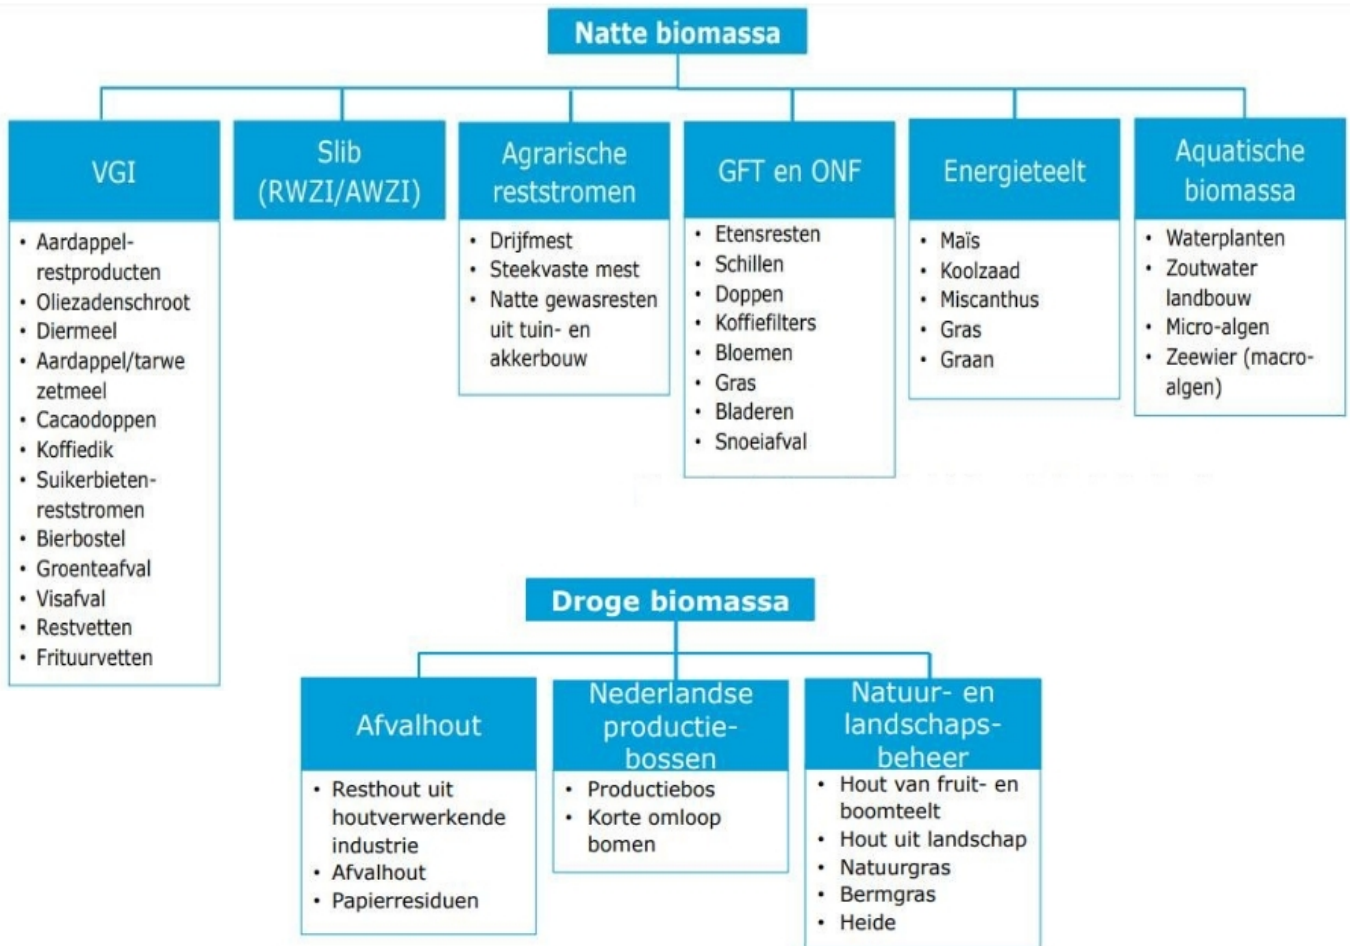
Natte biomassa

VGI
- Aardappelrestproducten
- Oliezadenschroot
- Diermeel
- Aardappel/tarwe zetmeel
- Cacaodoppen
- Koffiedik
- Suikerbietenreststromen
- Bierbostel
- Groenteafval
- Visafval
- Restvetten
- Frituurvetten

Slib (RWZI/AWZI)

Agrarische reststromen
- Drijfmest
- Steekvaste mest
- Natte gewasresten uit tuin- en akkerbouw

GFT en ONF
- Etensresten
- Schillen
- Doppen
- Koffiefilters
- Bloemen
- Gras
- Bladeren
- Snoeiafval

Energieteelt
- Maïs
- Koolzaad
- Miscanthus
- Gras
- Graan

Aquatische biomassa
- Waterplanten
- Zoutwater landbouw
- Micro-algen
- Zeewier (macro-algen)

Droge biomassa

Afvalhout
- Resthout uit houtverwerkende industrie
- Afvalhout
- Papierresiduen

Nederlandse productiebossen
- Productiebos
- Korte omloop bomen

Natuur- en landschapsbeheer
- Hout van fruit- en boomteelt
- Hout uit landschap
- Natuurgras
- Bermgras
- Heide